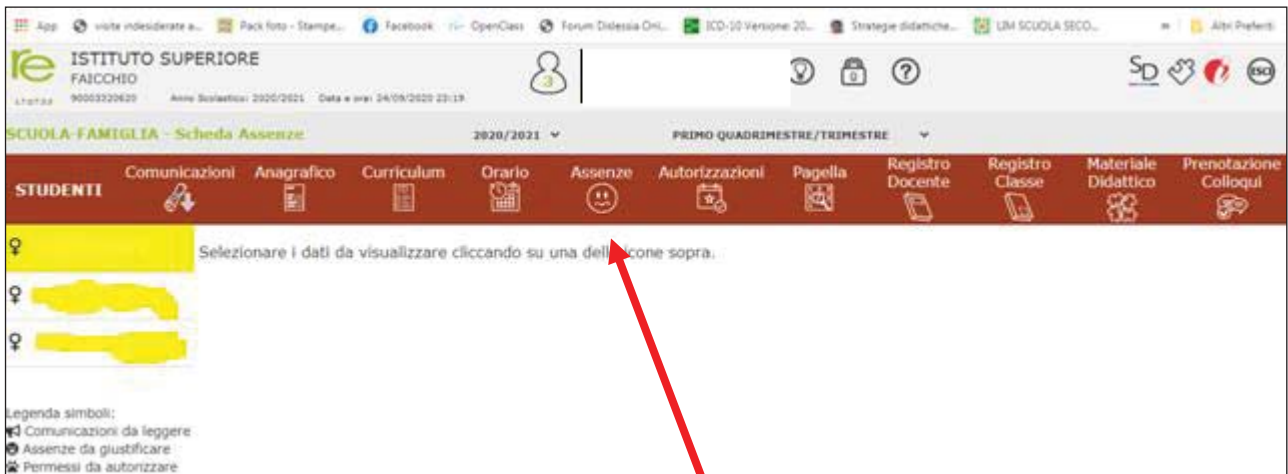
App visite indesiderate a... Pack foto - Stampe... Facebook OpenClass Forum Dislessia Onl... ICD-10 Versione: 20... Strategie didattiche... LIM SCUOLA SECO... Altri Preferiti

re ISTITUTO SUPERIORE
FAICCHIO
90003320620 Anno Scolastico: 2020/2021 Data e ora: 24/09/2020 23:19

SCUOLA-FAMIGLIA - Scheda Assenze 2020/2021 PRIMO QUADRIMESTRE/TRIMESTRE

STUDENTI Comunicazioni Anagrafico Curriculum Orario Assenze Autorizzazioni Pagella Registro Docente Registro Classe Materiale Didattico Prenotazione Colloqui

Selezionare i dati da visualizzare cliccando su una dell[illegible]icone sopra.

Legenda simboli:
Comunicazioni da leggere
Assenze da giustificare
Permessi da autorizzare